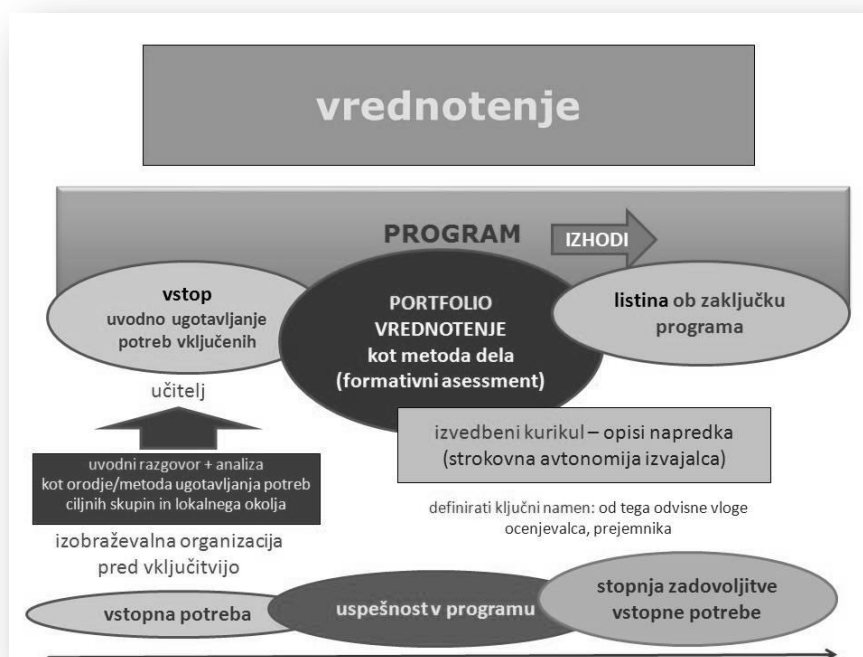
vrednotenje

PROGRAM

IZHODI

vstop
uvodno ugotavljanje potreb vključenih

PORTFOLIO VREDNOTENJE
kot metoda dela
(formativni asesment)

listina ob zaključku programa

učitelj

izvedbeni kurikul – opisi napredka
(strokovna avtonomija izvajalca)

uvodni razgovor + analiza
kot orodje/metoda ugotavljanja potreb ciljnih skupin in lokalnega okolja

definirati ključni namen: od tega odvisne vloge ocenjevalca, prejemnika

izobraževalna organizacija
pred vključitvijo

vstopna potreba

uspešnost v programu

stopnja zadovoljitve vstopne potrebe